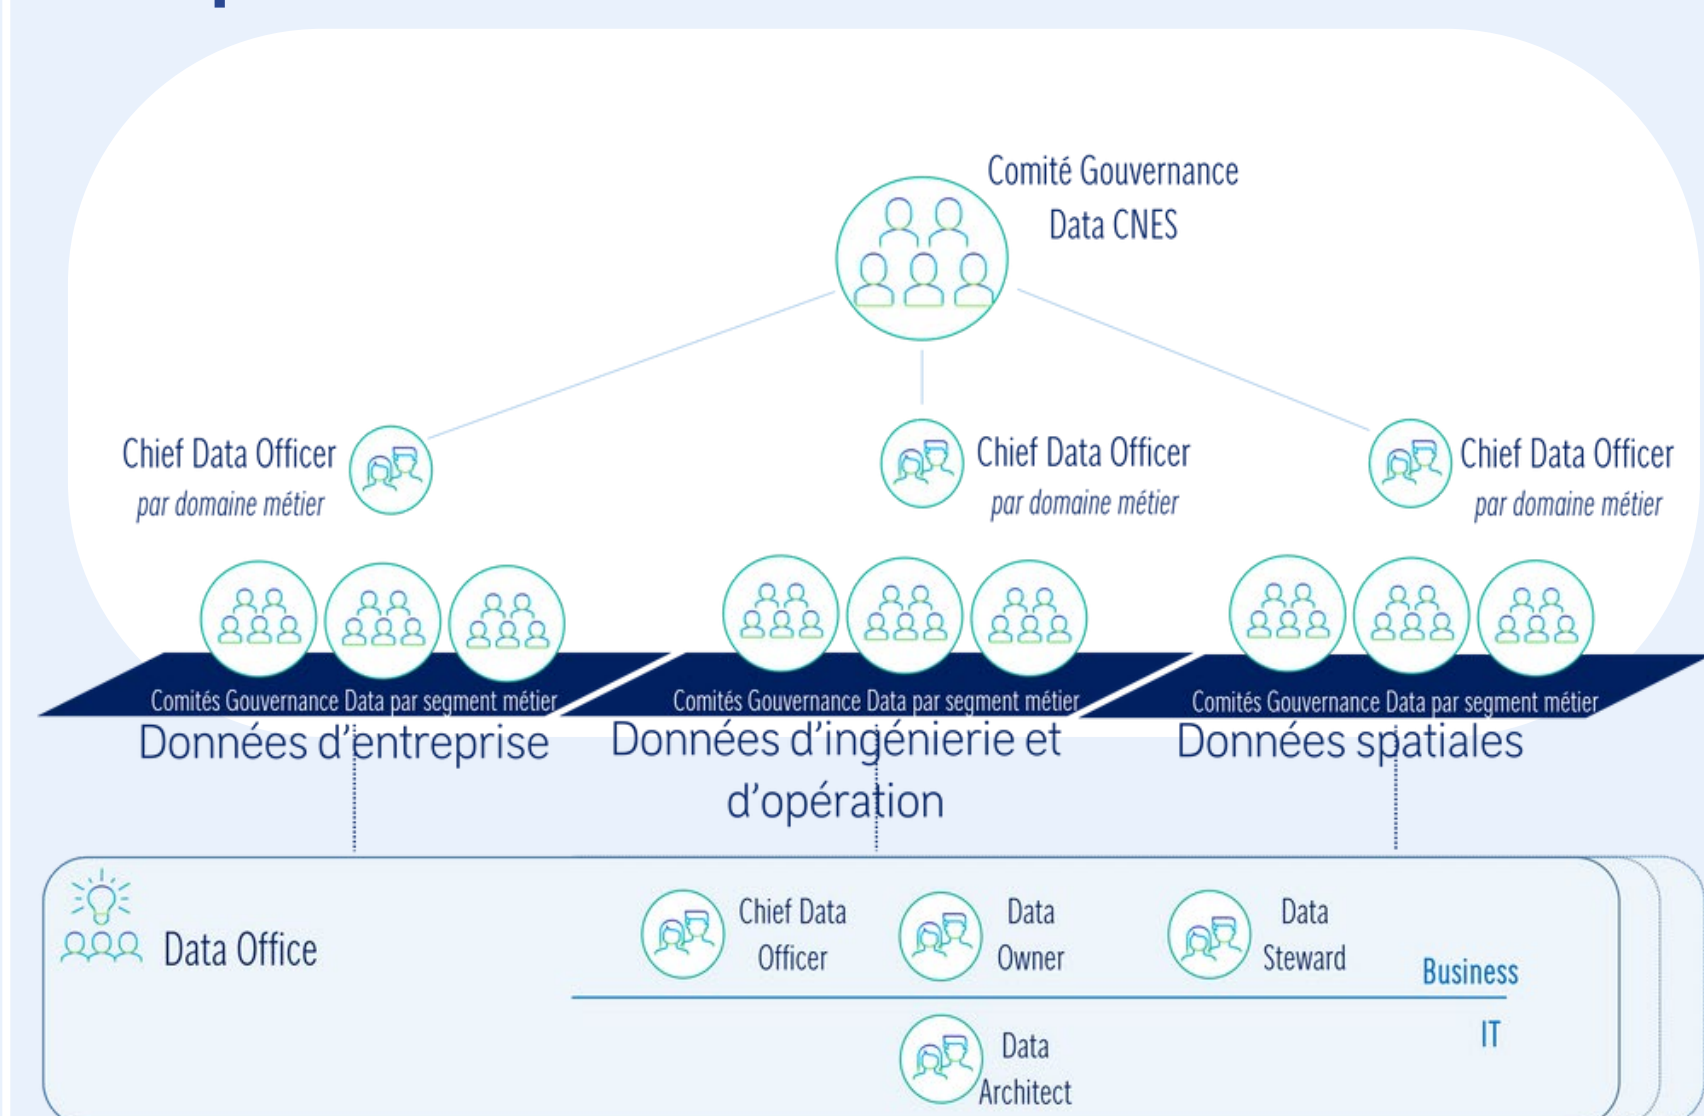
Comité Gouvernance Data CNES

Chief Data Officer
par domaine métier

Chief Data Officer
par domaine métier

Chief Data Officer
par domaine métier

Comités Gouvernance Data par segment métier
Données d'entreprise

Comités Gouvernance Data par segment métier
Données d'ingénierie et d'opération

Comités Gouvernance Data par segment métier
Données spatiales

Data Office

Chief Data Officer

Data Owner

Data Steward

Business

IT

Data Architect